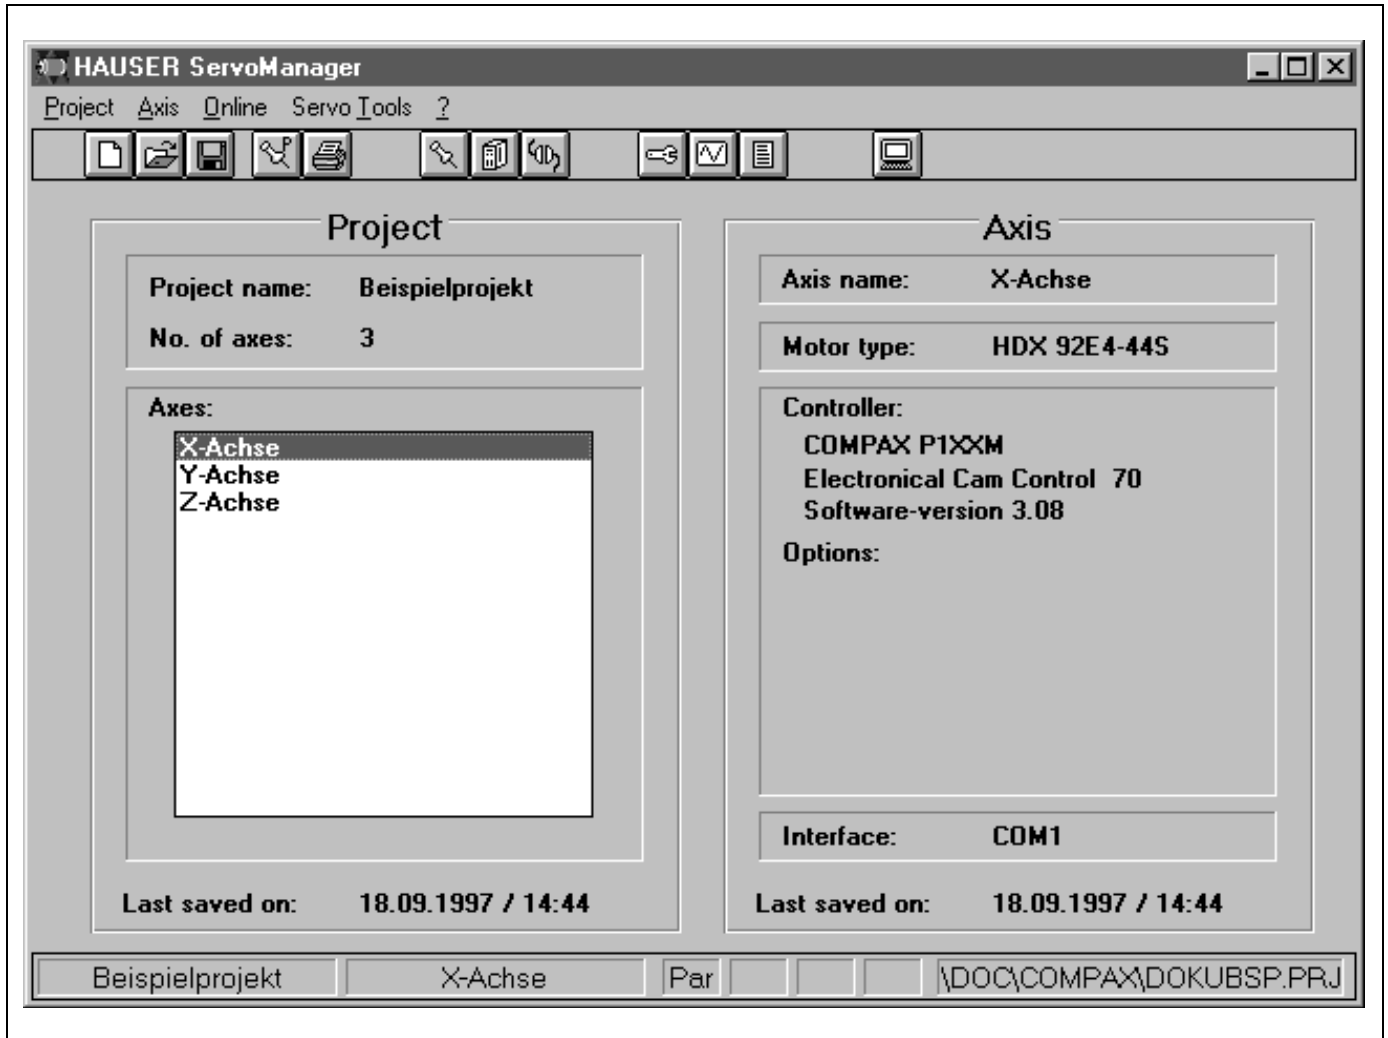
HAUSER ServoManager

Project Axis Online Servo Tools ?

Project

Project name: Beispielprojekt

No. of axes: 3

Axes:

X-Achse
Y-Achse
Z-Achse

Last saved on: 18.09.1997 / 14:44

Axis

Axis name: X-Achse

Motor type: HDX 92E4-44S

Controller:
COMPAX P1XXM
Electronical Cam Control 70
Software-version 3.08

Options:

Interface: COM1

Last saved on: 18.09.1997 / 14:44

Beispielprojekt | X-Achse | Par | \DOC\COMPAX\DOKUBSP.PRJ